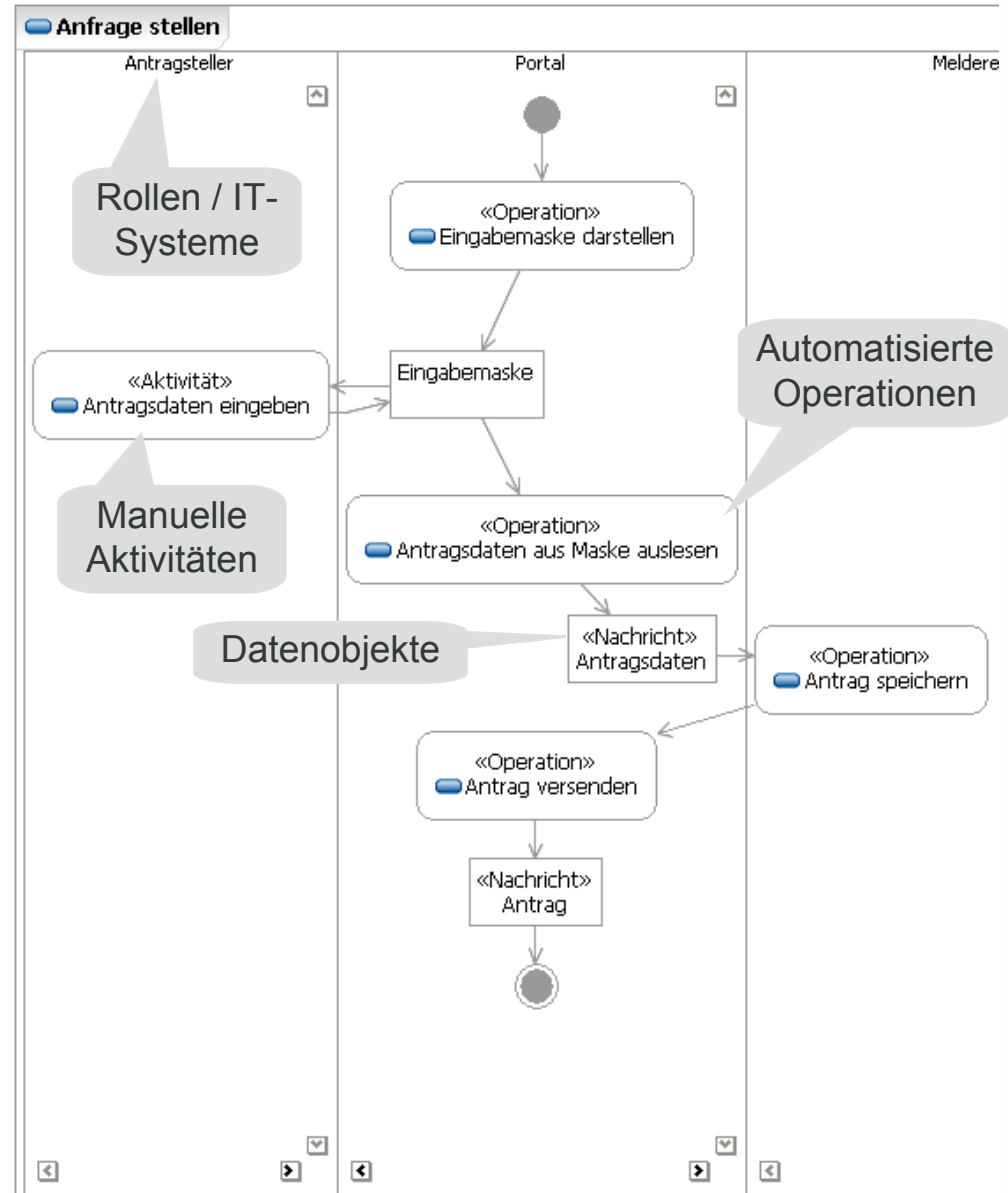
Anfrage stellen

Antragsteller

Portal

Meldere

Rollen / IT-Systeme

«Operation»
Eingabemaske darstellen

«Aktivität»
Antragsdaten eingeben

Eingabemaske

Automatisierte Operationen

Manuelle Aktivitäten

«Operation»
Antragsdaten aus Maske auslesen

Datenobjekte

«Nachricht»
Antragsdaten

«Operation»
Antrag speichern

«Operation»
Antrag versenden

«Nachricht»
Antrag